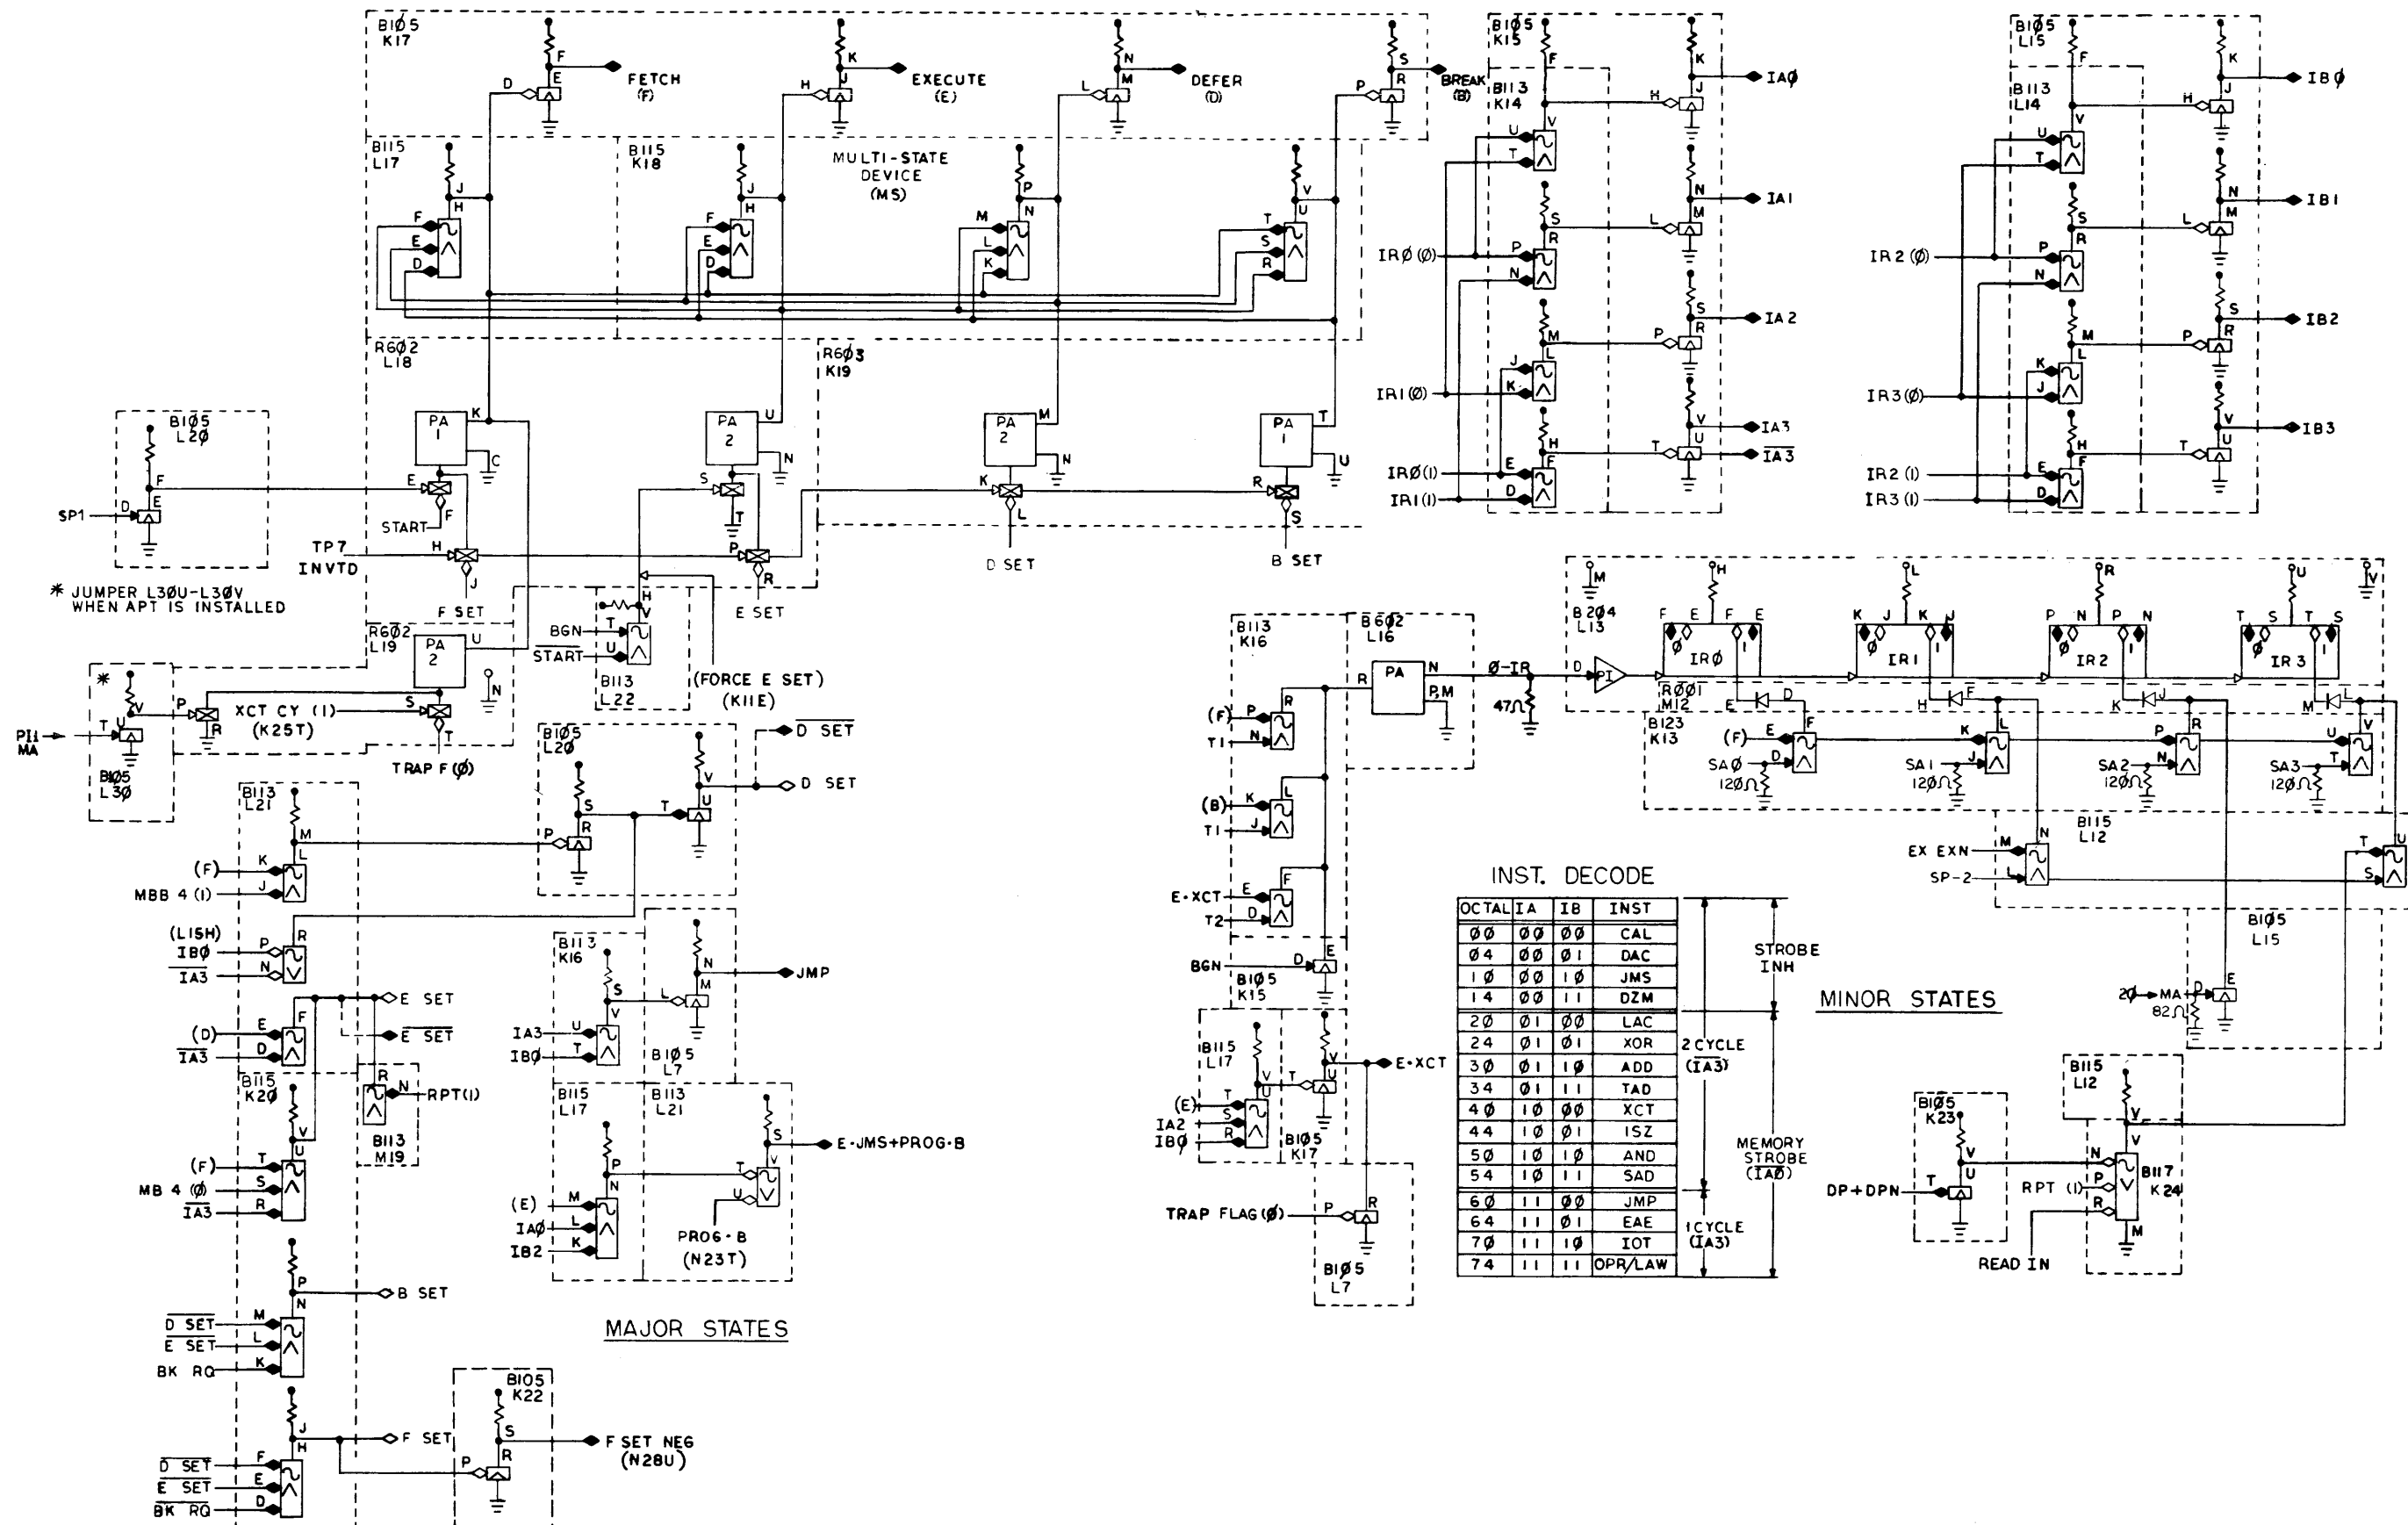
B1Ø5
K17

FETCH
(F)

EXECUTE
(E)

DEFER
(D)

BREAK
(B)

B115
L17

B115
K18

MULTI-STATE
DEVICE
(MS)

R6Ø2
L18

R6Ø3
K19

PA
1

PA
2

PA
2

PA
1

B1Ø5
L2Ø

SP1

START

TP7
INVTD

F SET

E SET

D SET

B SET

* JUMPER L3ØU-L3ØV
WHEN APT IS INSTALLED

R6Ø2
L19

PA
2

BGN

START

B113
L22

(FORCE E SET)
(K11E)

PI1
MA

B1Ø5
L3Ø

XCT CY (1)
(K25T)

TRAP F (Ø)

B1Ø5
L2Ø

$\overline{D\ SET}$

D SET

B113
L21

(F)

MBB 4 (1)

(L15H)
IBØ

$\overline{IA3}$

E SET

$\overline{E\ SET}$

(D)

$\overline{IA3}$

B115
K2Ø

B113
M19

RPT(1)

(F)

MB 4 (Ø)

$\overline{IA3}$

B SET

$\overline{D\ SET}$

$\overline{E\ SET}$

BK RQ

F SET

$\overline{D\ SET}$

$\overline{E\ SET}$

$\overline{BK\ RQ}$

B105
K22

F SET NEG
(N28U)

B113
K16

B1Ø5
L7

JMP

IA3

IBØ

B115
L17

B113
L21

E-JMS+PROG-B

(E)

IAØ

IB2

PROG-B
(N23T)

MAJOR STATES

B1Ø5
K15

B113
K14

IAØ

IA1

IA2

IA3

$\overline{IA3}$

IRØ (Ø)

IR1 (Ø)

IRØ (1)

IR1 (1)

B1Ø5
L15

B113
L14

IBØ

IB1

IB2

IB3

IR2 (Ø)

IR3 (Ø)

IR2 (1)

IR3 (1)

B113
K16

B6Ø2
L16

PA

Ø-IR

47Ω

(F)

T1

(B)

T1

E-XCT

T2

BGN

B1Ø5
K15

B115
L17

E-XCT

(E)

IA2

IBØ

B1Ø5
K17

TRAP FLAG (Ø)

B1Ø5
L7

B2Ø4
L13

IRØ

IR1

IR2

IR3

RØØ1
M12

B123
K13

(F)

SAØ
12ØΩ

SA1
12ØΩ

SA2
12ØΩ

SA3
12ØΩ

EX EXN

SP-2

B115
L12

B1Ø5
L15

2Ø MA

82Ω

INST. DECODE

| OCTAL | IA | IB | INST |
|---|---|---|---|
| ØØ | ØØ | ØØ | CAL |
| Ø4 | ØØ | Ø1 | DAC |
| 1Ø | ØØ | 1Ø | JMS |
| 14 | ØØ | 11 | DZM |
| 2Ø | Ø1 | ØØ | LAC |
| 24 | Ø1 | Ø1 | XOR |
| 3Ø | Ø1 | 1Ø | ADD |
| 34 | Ø1 | 11 | TAD |
| 4Ø | 1Ø | ØØ | XCT |
| 44 | 1Ø | Ø1 | ISZ |
| 5Ø | 1Ø | 1Ø | AND |
| 54 | 1Ø | 11 | SAD |
| 6Ø | 11 | ØØ | JMP |
| 64 | 11 | Ø1 | EAE |
| 7Ø | 11 | 1Ø | IOT |
| 74 | 11 | 11 | OPR/LAW |

STROBE
INH

2 CYCLE
($\overline{IA3}$)

MEMORY
STROBE
($\overline{IAØ}$)

1 CYCLE
(IA3)

MINOR STATES

B115
L12

B1Ø5
K23

DP+DPN

RPT (1)

B117
K24

READ IN